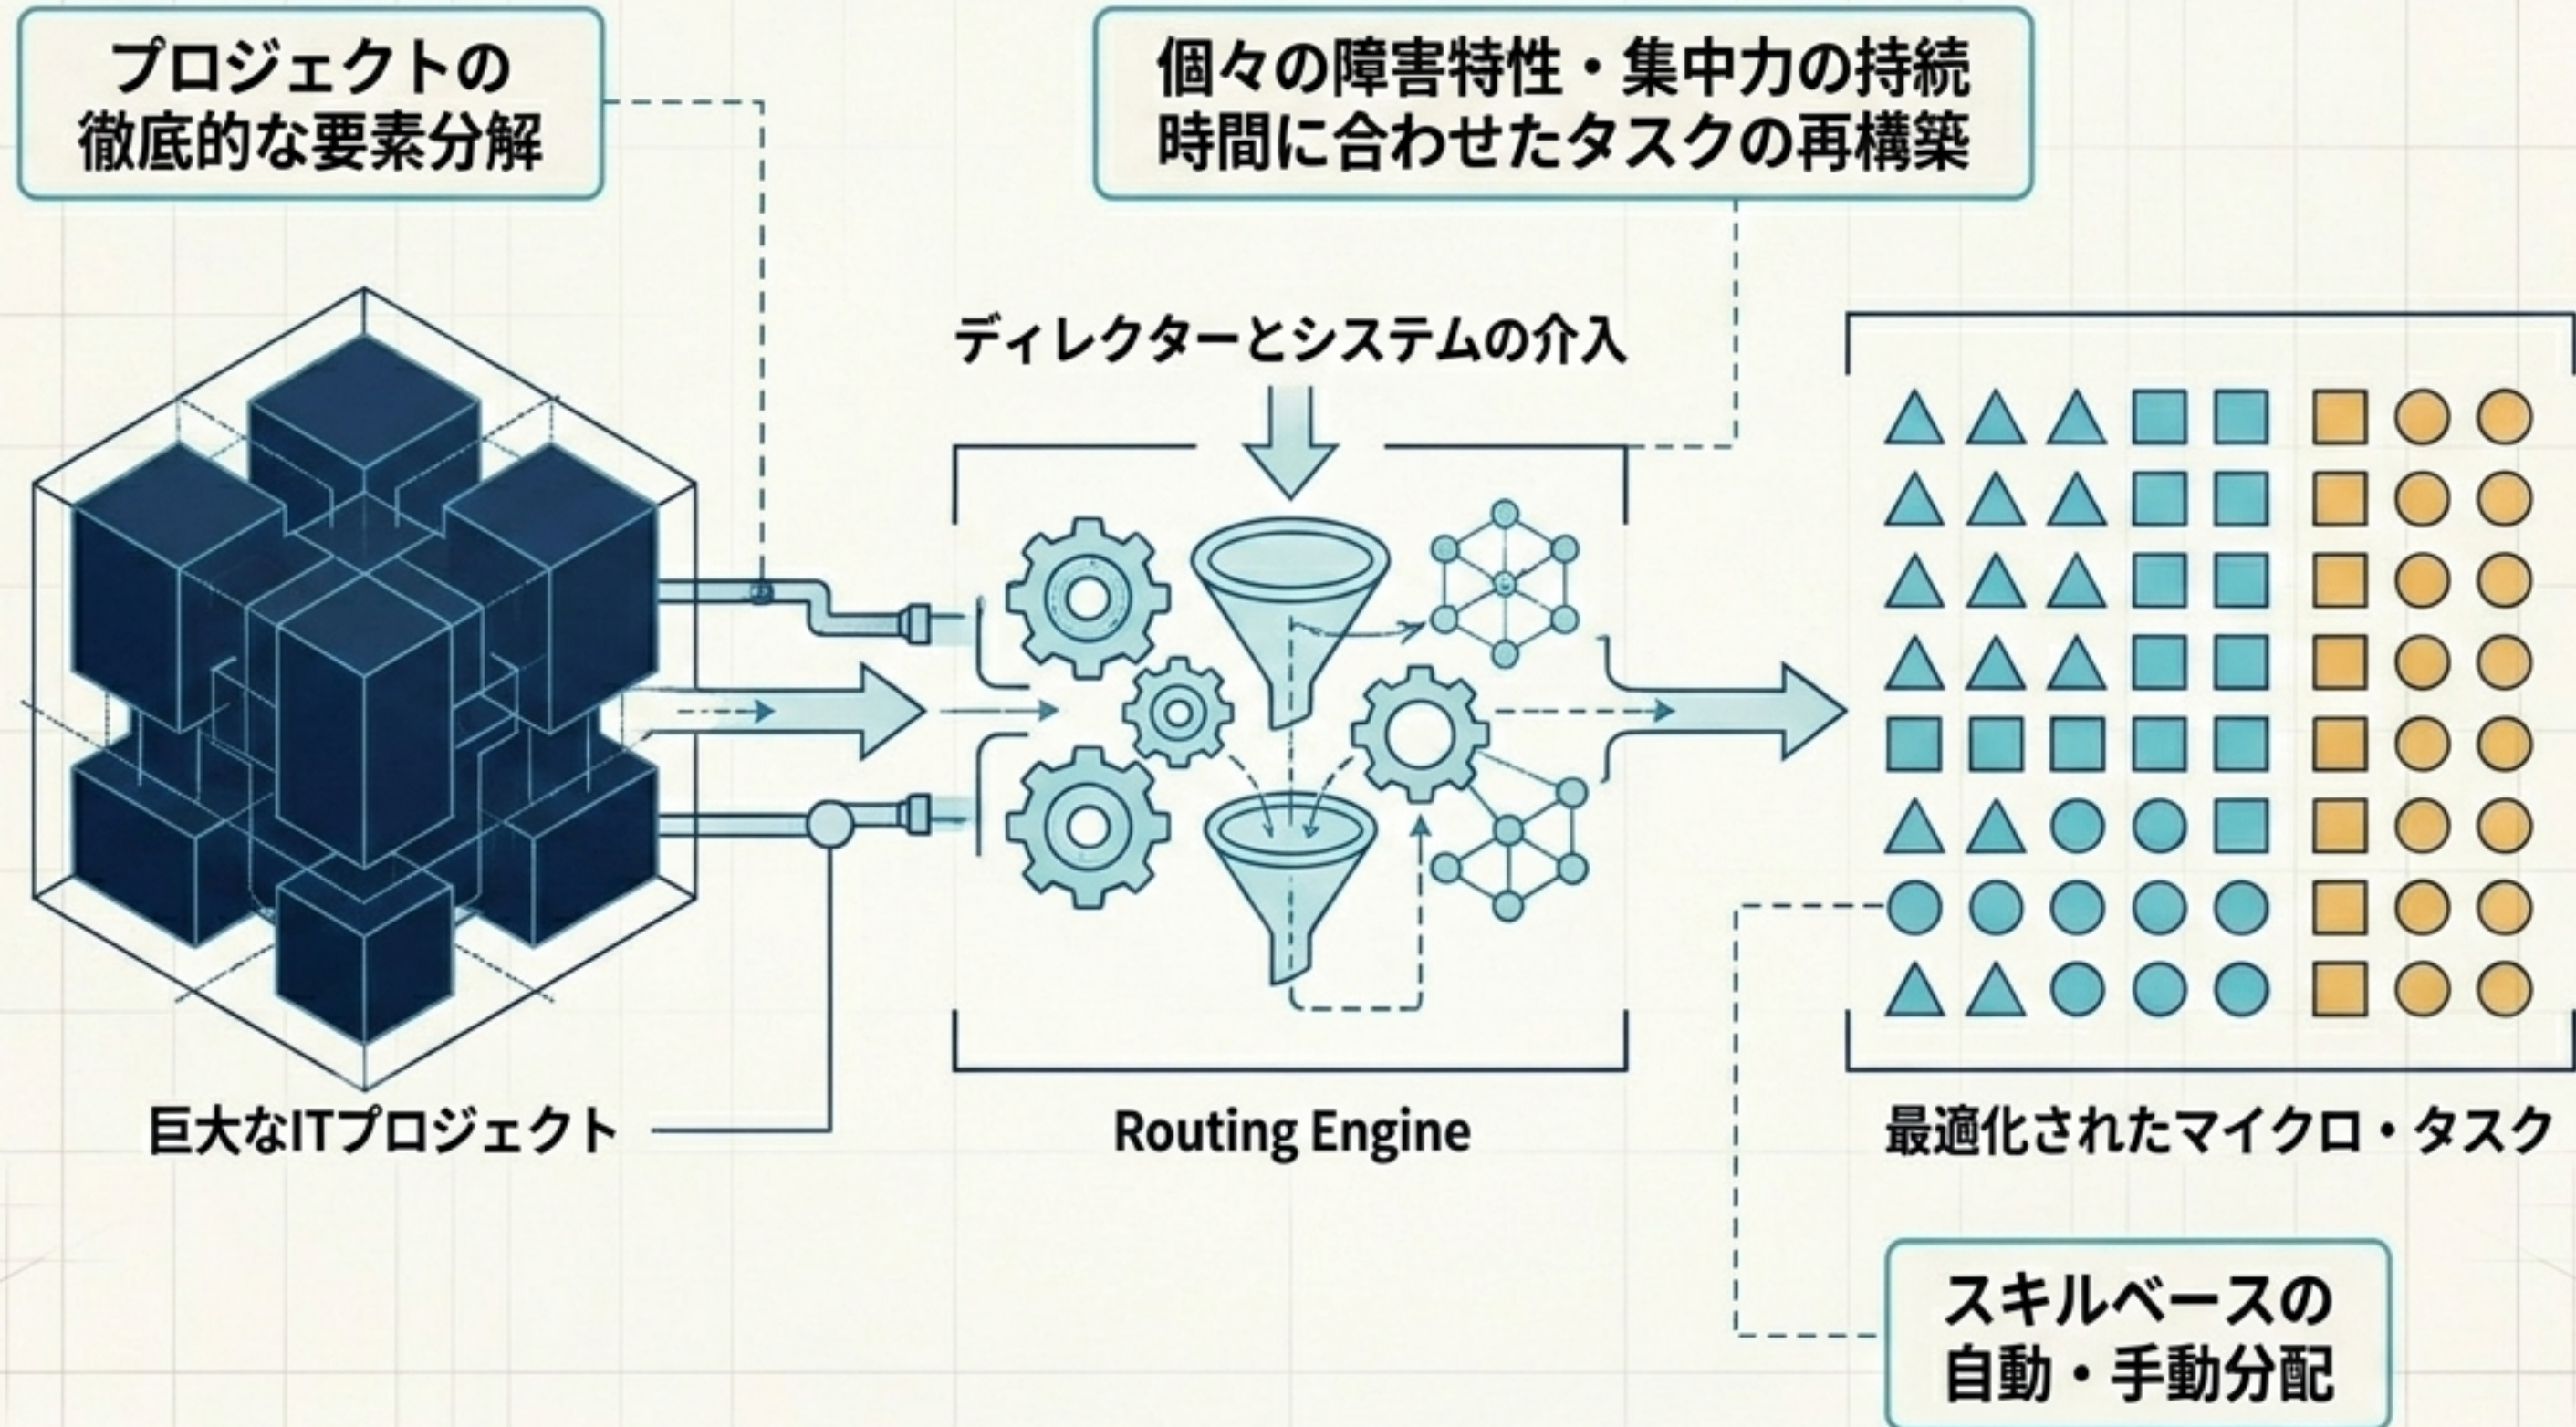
プロジェクトの
徹底的な要素分解

個々の障害特性・集中力の持続
時間に合わせたタスクの再構築

ディレクターとシステムの介入

巨大なITプロジェクト

Routing Engine

最適化されたマイクロ・タスク

スキルベースの
自動・手動分配